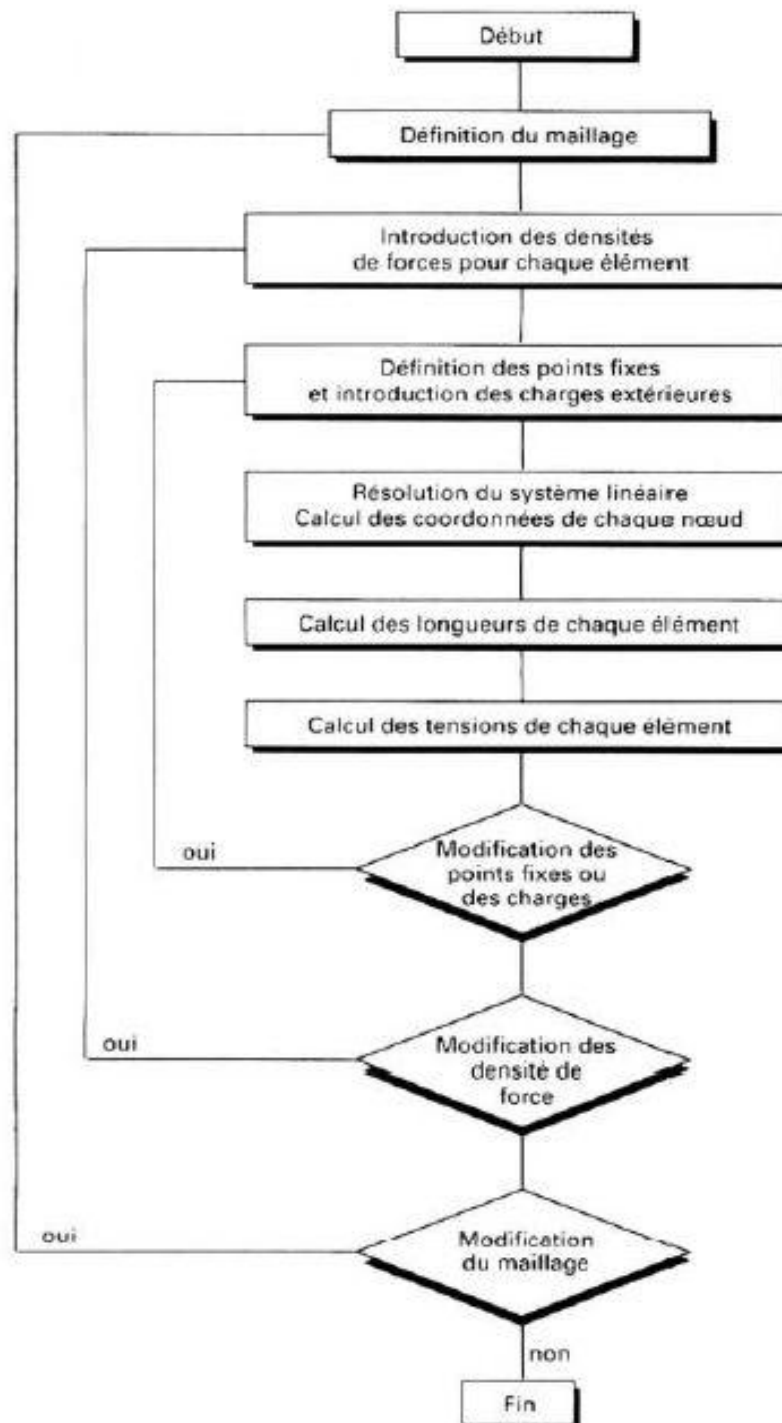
Début

Définition du maillage

Introduction des densités de forces pour chaque élément

Définition des points fixes et introduction des charges extérieures

Résolution du système linéaire
Calcul des coordonnées de chaque nœud

Calcul des longueurs de chaque élément

Calcul des tensions de chaque élément

oui

Modification des points fixes ou des charges

oui

Modification des densité de force

oui

Modification du maillage

non

Fin